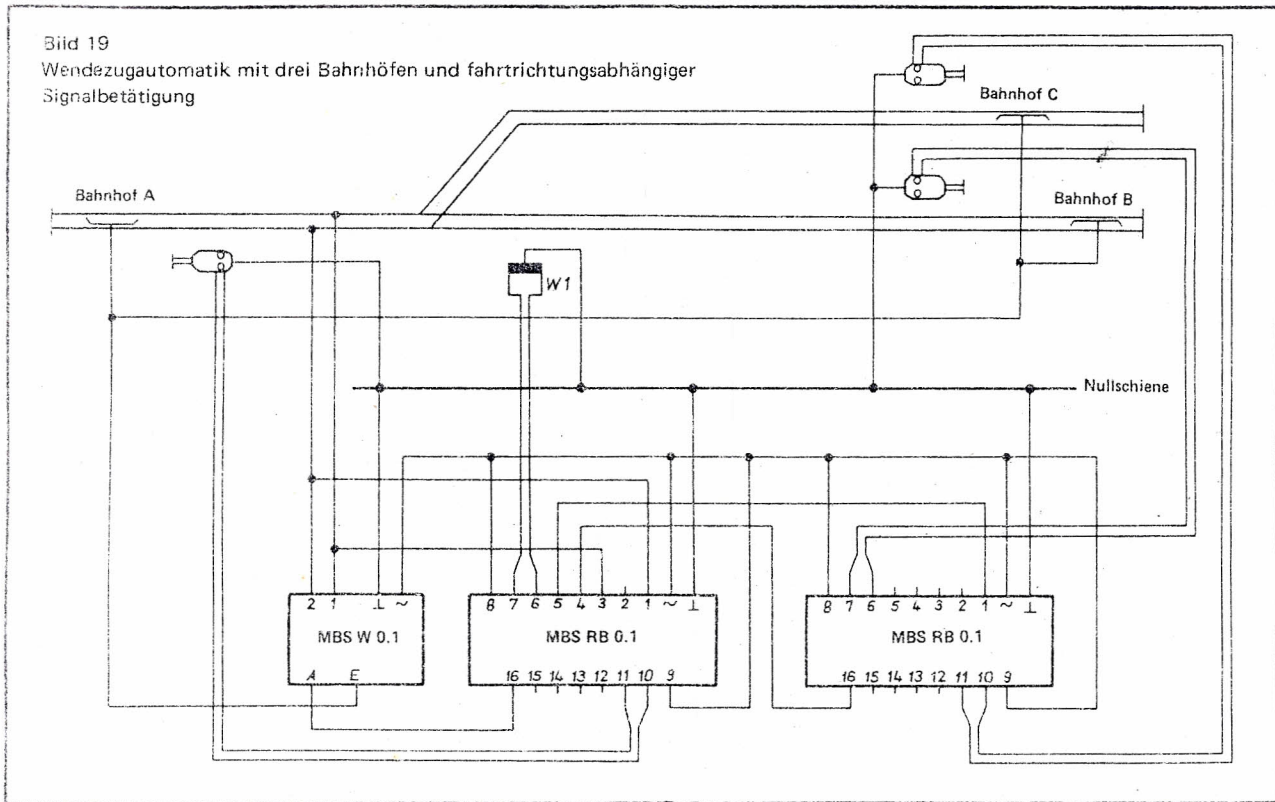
Bild 19
Wendezugautomatik mit drei Bahnhöfen und fahrtrichtungsabhängiger Signalbetätigung

Bahnhof C

Bahnhof A

Bahnhof B

W1

Nullschiene

2 1 ⊥ ~
MBS W 0.1
A E

8 7 6 5 4 3 2 1 ~ ⊥
MBS RB 0.1
16 15 14 13 12 11 10 9

8 7 6 5 4 3 2 1 ~ ⊥
MBS RB 0.1
16 15 14 13 12 11 10 9